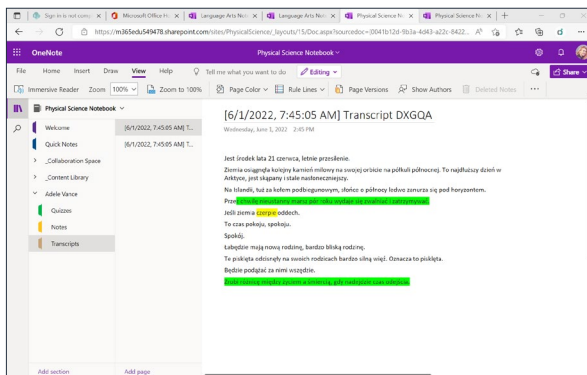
Sign in is not comp × | Microsoft Office H × | Language Arts Not × | Language Arts Not × | Physical Science N × | Physical Science N × | +

https://m365edu549478.sharepoint.com/sites/PhysicalScience/_layouts/15/Doc.aspx?sourcedoc={0041b12d-9b3a-4d43-a22c-8422...

OneNote | Physical Science Notebook

File | Home | Insert | Draw | View | Help | Tell me what you want to do | Editing | Share

Immersive Reader | Zoom 100% | Zoom to 100% | Page Color | Rule Lines | Page Versions | Show Authors | Deleted Notes

Physical Science Notebook

Welcome
Quick Notes
_Collaboration Space
_Content Library
Adele Vance
Quizzes
Notes
Transcripts

[6/1/2022, 7:45:05 AM] T...
[6/1/2022, 7:45:05 AM] T...

[6/1/2022, 7:45:05 AM] Transcript DXGQA

Wednesday, June 1, 2022 2:45 PM

Jest środek lata 21 czerwca, letnie przesilenie.

Ziemia osiągnęła kolejny kamień milowy na swojej orbicie na półkuli północnej. To najdłuższy dzień w Arktyce, jest skąpany i stale nasłonecznieniony.

Na Islandii, tuż za kołem podbiegunowym, słońce o północy ledwo zanurza się pod horyzontem.

Przez chwilę nieustanny marsz pór roku wydaje się zwalniać i zatrzymywać.

Jeśli ziemia czerpie oddech.

To czas pokoju, spokoju.

Spokój.

Łabędzie mają nową rodzinę, bardzo bliską rodzinę.

Te piskięta odciśnięły na swoich rodzicach bardzo silną więź. Oznacza to pisklęta.

Będzie podążać za nimi wszędzie.

Zrobi różnicę między życiem a śmiercią, gdy nadejdzie czas odejścia.

Add section | Add page